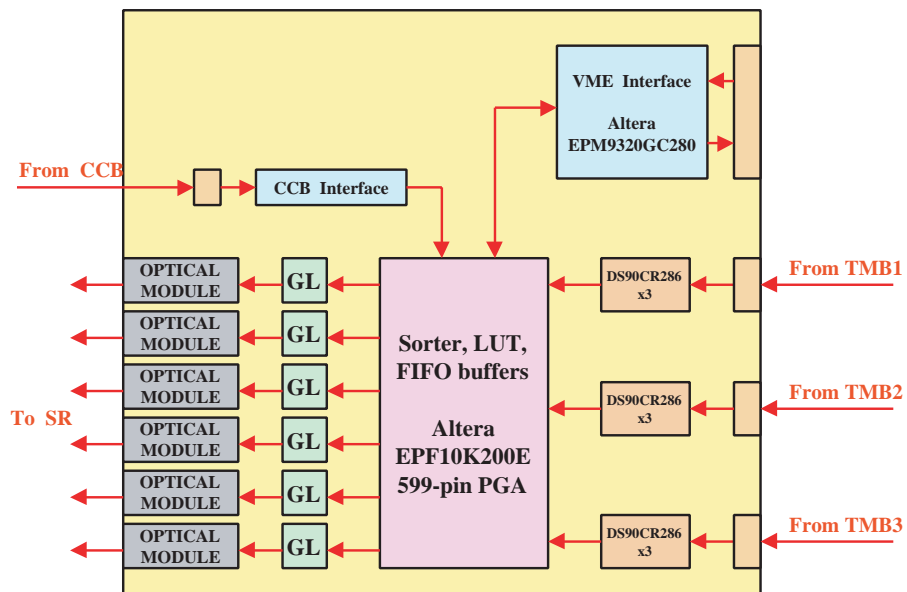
VME Interface

Altera
EPM9320GC280

From CCB

CCB Interface

OPTICAL MODULE
GL

OPTICAL MODULE
GL

OPTICAL MODULE
GL

To SR

OPTICAL MODULE
GL

OPTICAL MODULE
GL

OPTICAL MODULE
GL

Sorter, LUT, FIFO buffers

Altera
EPF10K200E
599-pin PGA

DS90CR286
x3

From TMB1

DS90CR286
x3

From TMB2

DS90CR286
x3

From TMB3